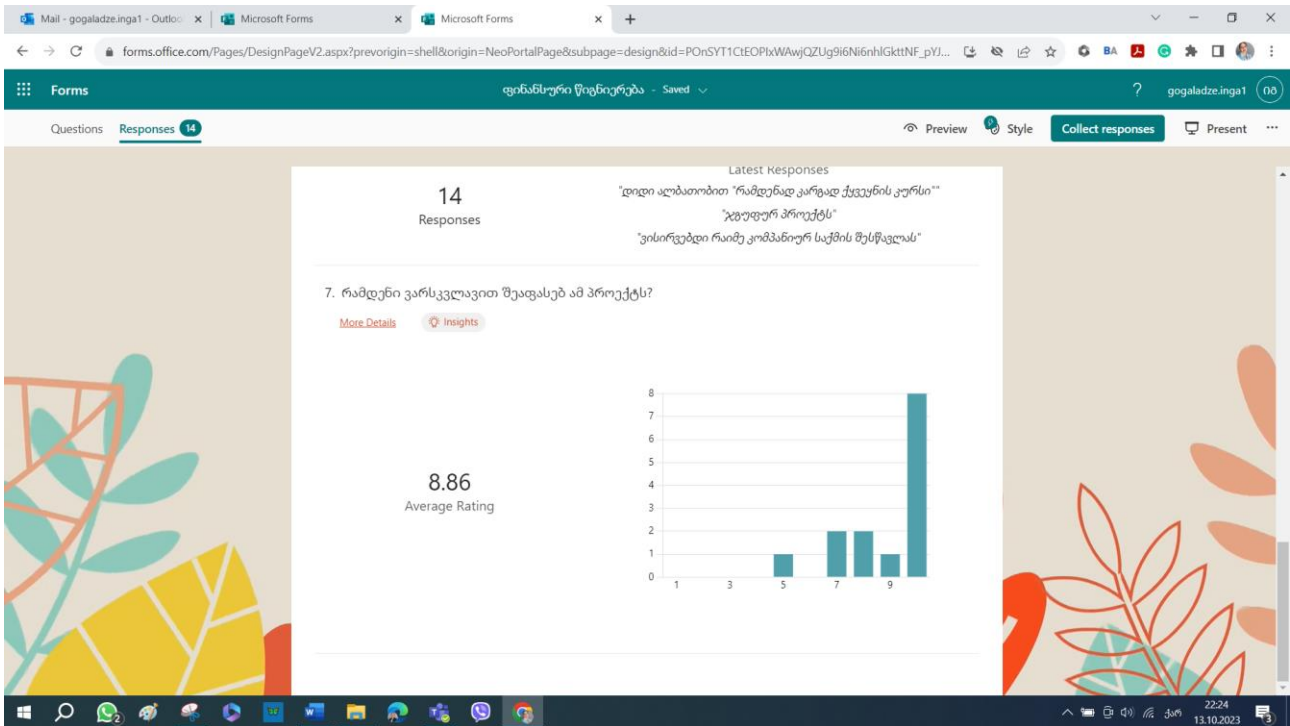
Mail - gogaladze.inga1 - Outlo
Microsoft Forms
Microsoft Forms

forms.office.com/Pages/DesignPageV2.aspx?prevorigin=shell&origin=NeoPortalPage&subpage=design&id=POnSYT1CtEOPIxWAwjQZUg9i6Ni6nhlGkttNF_pYJ...

Forms
ფინანსური წიგნიერება - Saved
gogaladze.inga1 იგ

Questions Responses 14
Preview Style Collect responses Present ...

Latest Responses
14
Responses
"დიდი ალბათობით "რამდენად კარგად ქვეყნის კურსი""
"ჯგუფურ პროექტს"
"ვისირვებდი რაიმე კომპანიურ საქმის შესწავლას"

7. რამდენი ვარსკვლავით შეაფასებ ამ პროექტს?
More Details Insights

8.86
Average Rating

8
7
6
5
4
3
2
1
0
1 3 5 7 9

22:24
13.10.2023
ქარ